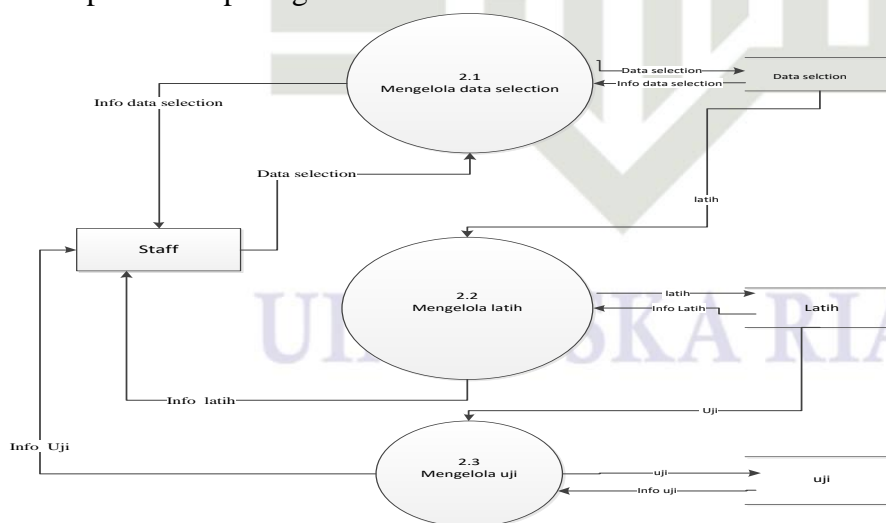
2.1
Mengelola data selection

Data selection
Info data selection

Data selction

Info data selection

Data selection

latih

Staff

2.2
Mengelola latih

latih
Info Latih

Latih

Info latih

Uji

Info Uji

2.3
Mengelola uji

uji
Info uji

uji